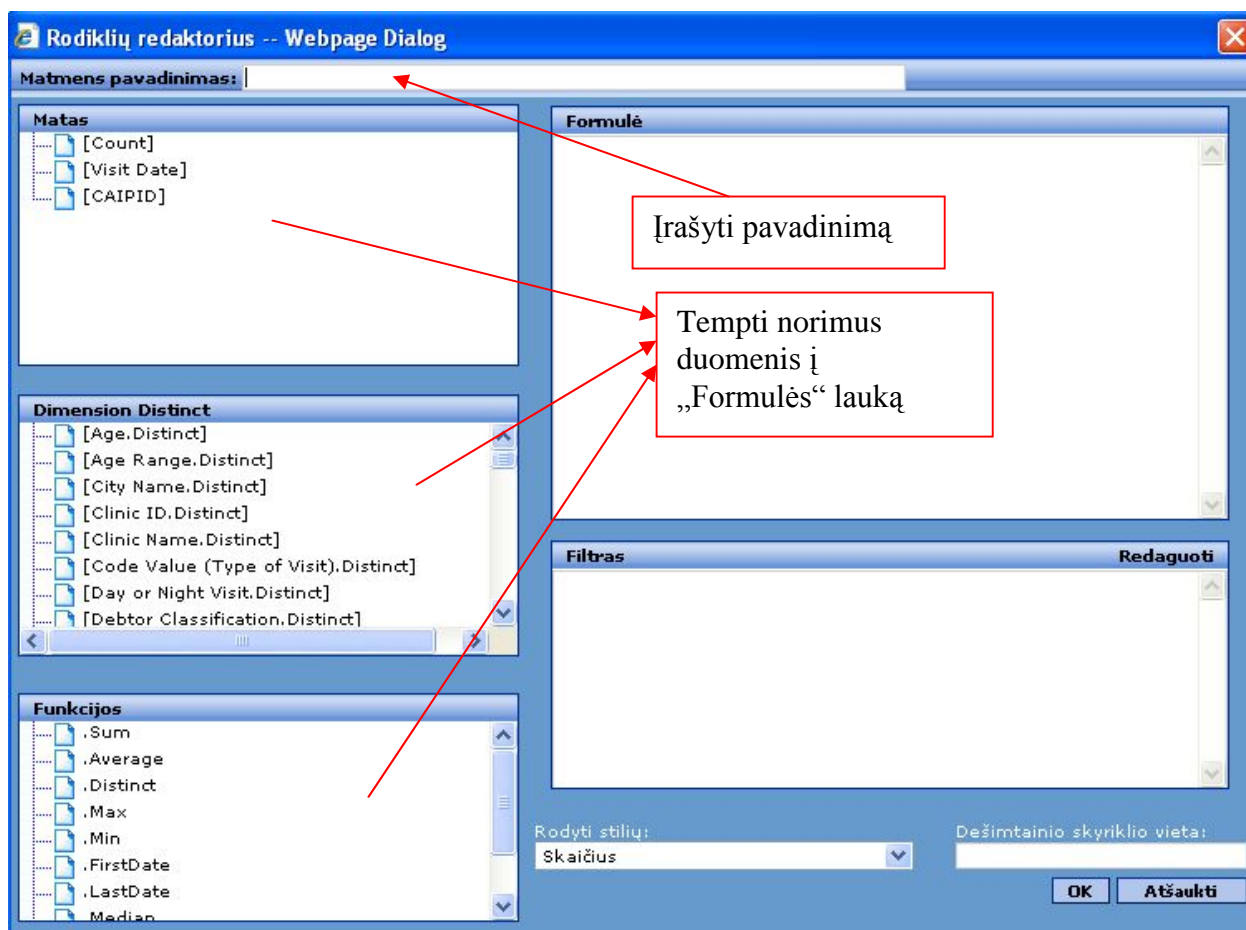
Rodiklių redaktorius -- Webpage Dialog

Matmens pavadinimas:

Matas
[Count]
[Visit Date]
[CAIPID]

Formulė

Įrašyti pavadinimą

Tempti norimus duomenis į „Formulės“ lauką

Dimension Distinct
[Age.Distinct]
[Age Range.Distinct]
[City Name.Distinct]
[Clinic ID.Distinct]
[Clinic Name.Distinct]
[Code Value (Type of Visit).Distinct]
[Day or Night Visit.Distinct]
[Debtor Classification.Distinct]

Filtras
Redaguoti

Funkcijos
.Sum
.Average
.Distinct
.Max
.Min
.FirstDate
.LastDate
.Median

Rodyti stilių:
Skaičius

Dešimtainio skyriklio vieta:

OK
Atšaukti